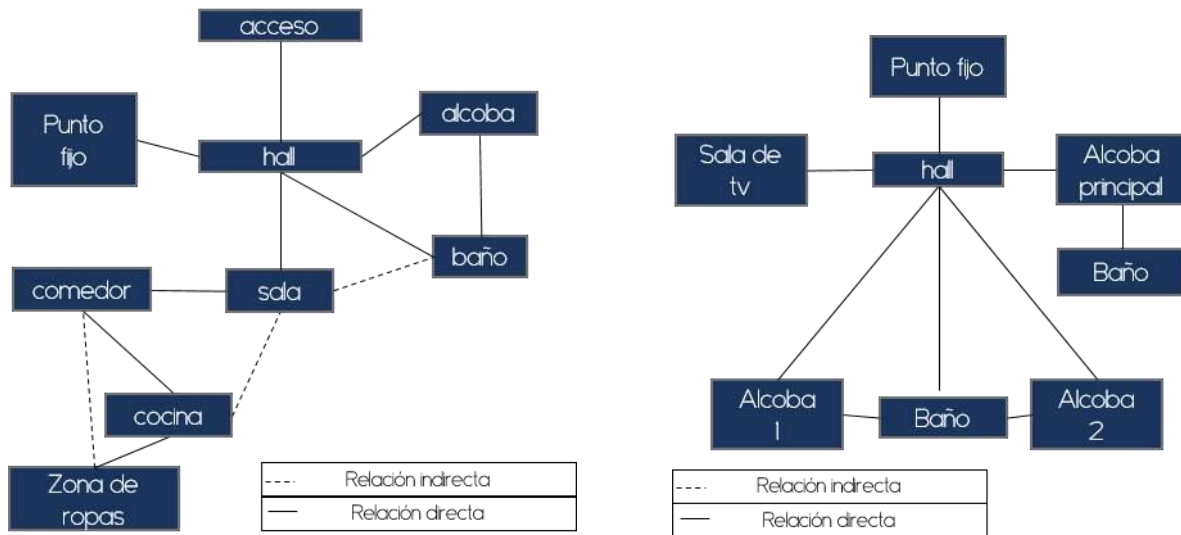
acceso

Punto fijo

hall

alcoba

baño

comedor

sala

cocina

Zona de ropas

| ----- | Relación indirecta |
|---|---|
| —— | Relación directa |

Punto fijo

Sala de tv

hall

Alcoba principal

Baño

Alcoba 1

Baño

Alcoba 2

| ----- | Relación indirecta |
|---|---|
| —— | Relación directa |